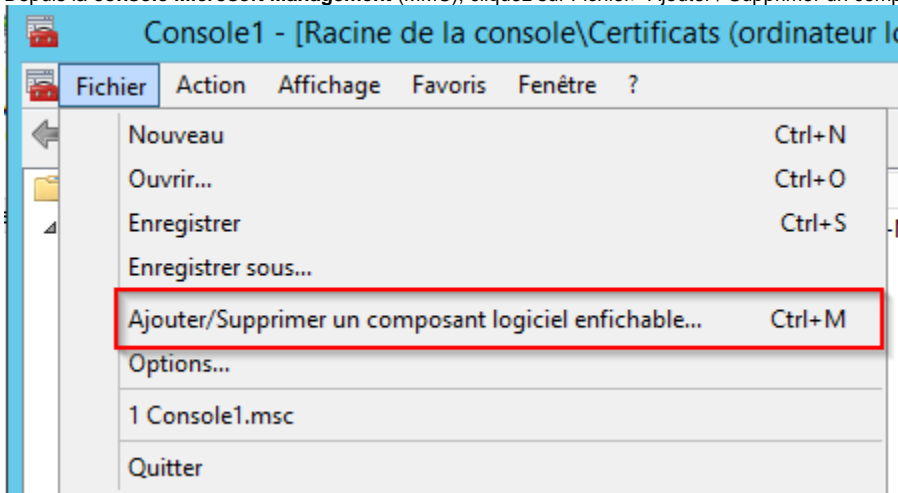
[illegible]

Console1 - [Racine de la console\Certificats (ordinateur lo

Fichier Action Affichage Favoris Fenêtre ?

Nouveau Ctrl+N
Ouvrir... Ctrl+O
Enregistrer Ctrl+S
Enregistrer sous...
Ajouter/Supprimer un composant logiciel enfichable... Ctrl+M
Options...
1 Console1.msc
Quitter